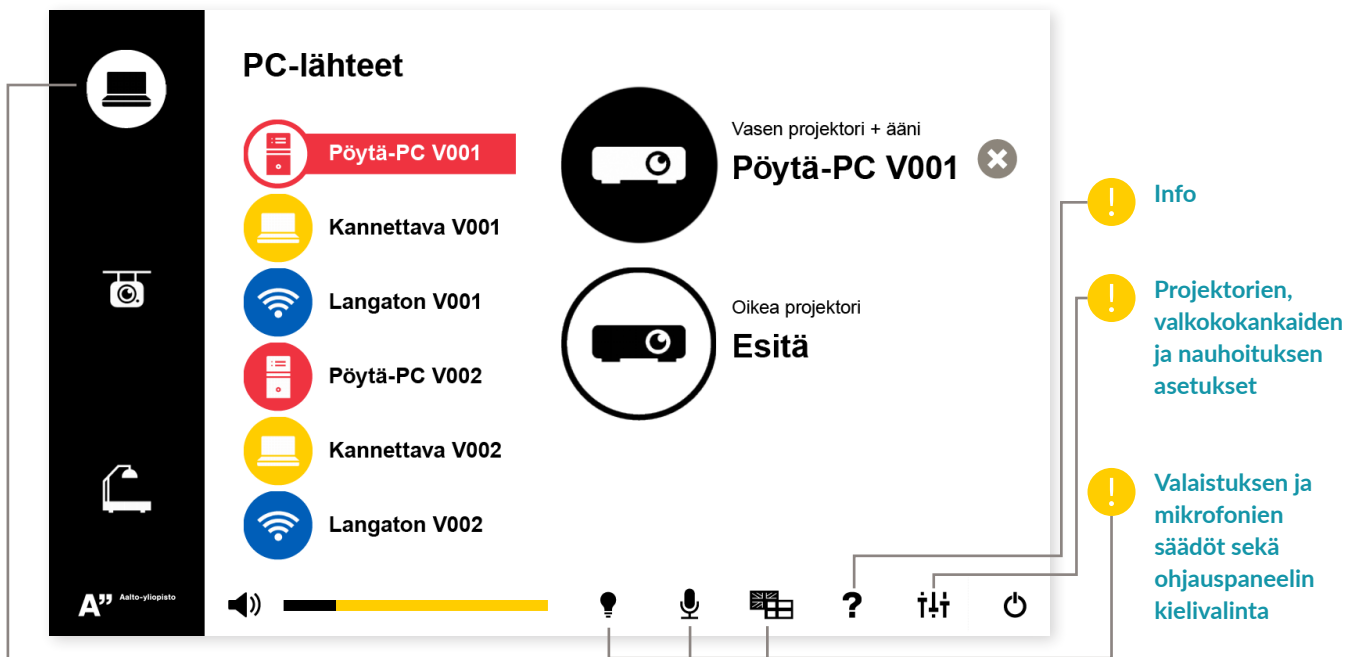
PC-lähteet

Pöytä-PC V001

Kannettava V001

Langaton V001

Pöytä-PC V002

Kannettava V002

Langaton V002

Vasen projektori + ääni
Pöytä-PC V001

Oikea projektori
Esitä

A" Aalto-yliopisto

?

Info

Projektorien, valkokokankaiden ja nauhoituksen asetukset

Valaistuksen ja mikrofonien säädöt sekä ohjauspaneelin kielivalinta